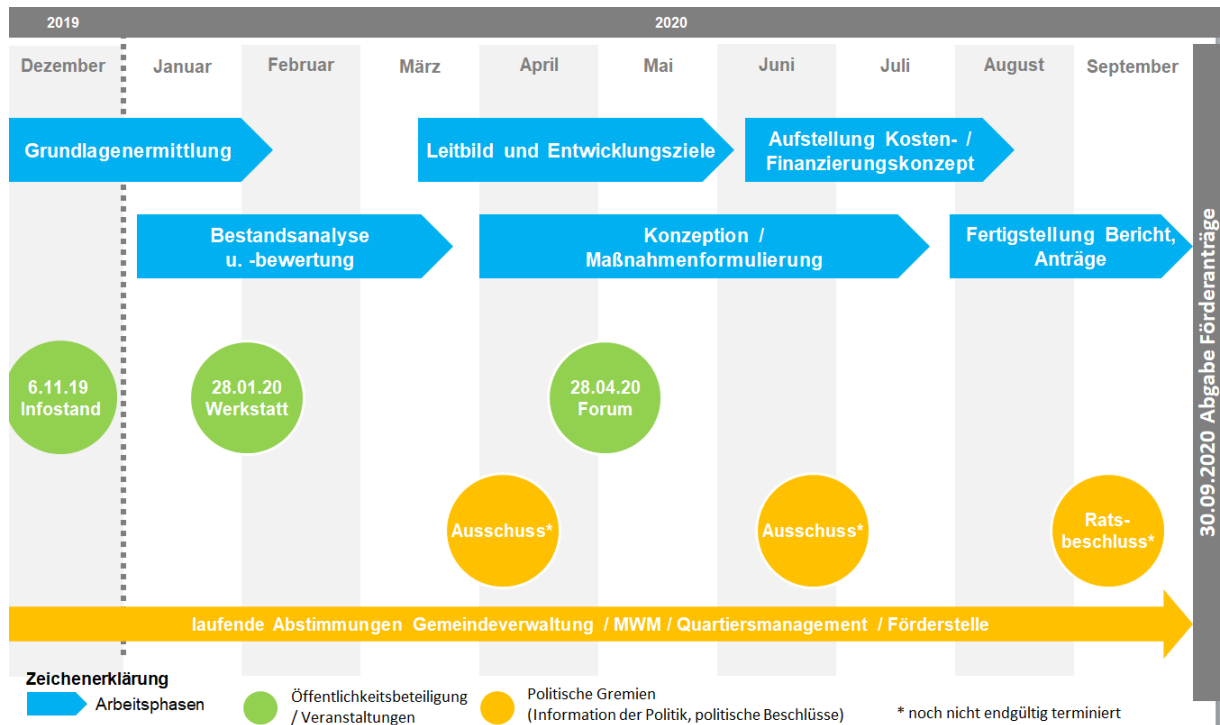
2019

2020

Dezember

Januar

Februar

März

April

Mai

Juni

Juli

August

September

Grundlagenermittlung

Leitbild und Entwicklungsziele

Aufstellung Kosten- / Finanzierungskonzept

Bestandsanalyse u. -bewertung

Konzeption / Maßnahmenformulierung

Fertigstellung Bericht, Anträge

30.09.2020 Abgabe Förderanträge

6.11.19 Infostand

28.01.20 Werkstatt

28.04.20 Forum

Ausschuss*

Ausschuss*

Rats-beschluss*

laufende Abstimmungen Gemeindeverwaltung / MWM / Quartiersmanagement / Förderstelle

Zeichenerklärung

Arbeitsphasen

Öffentlichkeitsbeteiligung / Veranstaltungen

Politische Gremien (Information der Politik, politische Beschlüsse)

* noch nicht endgültig terminiert